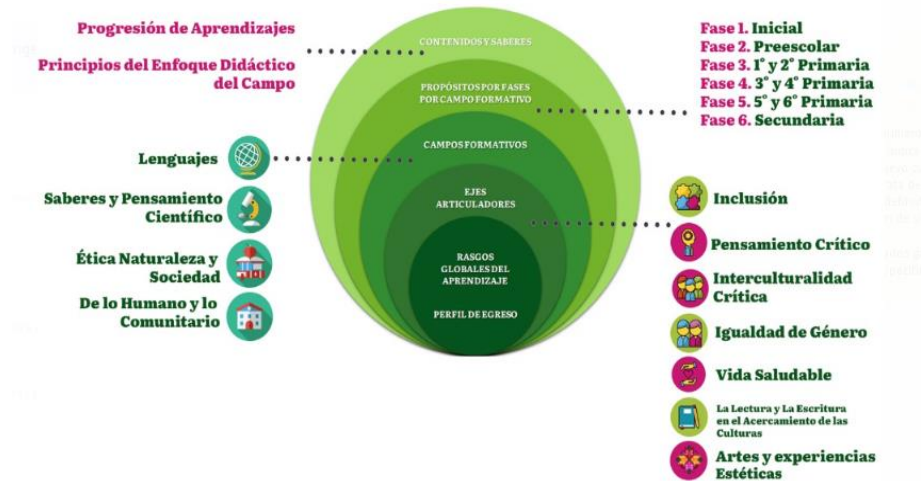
Progresión de Aprendizajes

Principios del Enfoque Didáctico del Campo

CONTENIDOS Y SABERES

PROPÓSITOS POR FASES POR CAMPO FORMATIVO

CAMPOS FORMATIVOS

EJES ARTICULADORES

RASGOS GLOBALES DEL APRENDIZAJE

PERFIL DE EGRESO

Fase 1. Inicial
Fase 2. Preescolar
Fase 3. 1° y 2° Primaria
Fase 4. 3° y 4° Primaria
Fase 5. 5° y 6° Primaria
Fase 6. Secundaria

Lenguajes

Saberes y Pensamiento Científico

Ética Naturaleza y Sociedad

De lo Humano y lo Comunitario

Inclusión

Pensamiento Crítico

Interculturalidad Crítica

Igualdad de Género

Vida Saludable

La Lectura y La Escritura en el Acercamiento de las Culturas

Artes y experiencias Estéticas